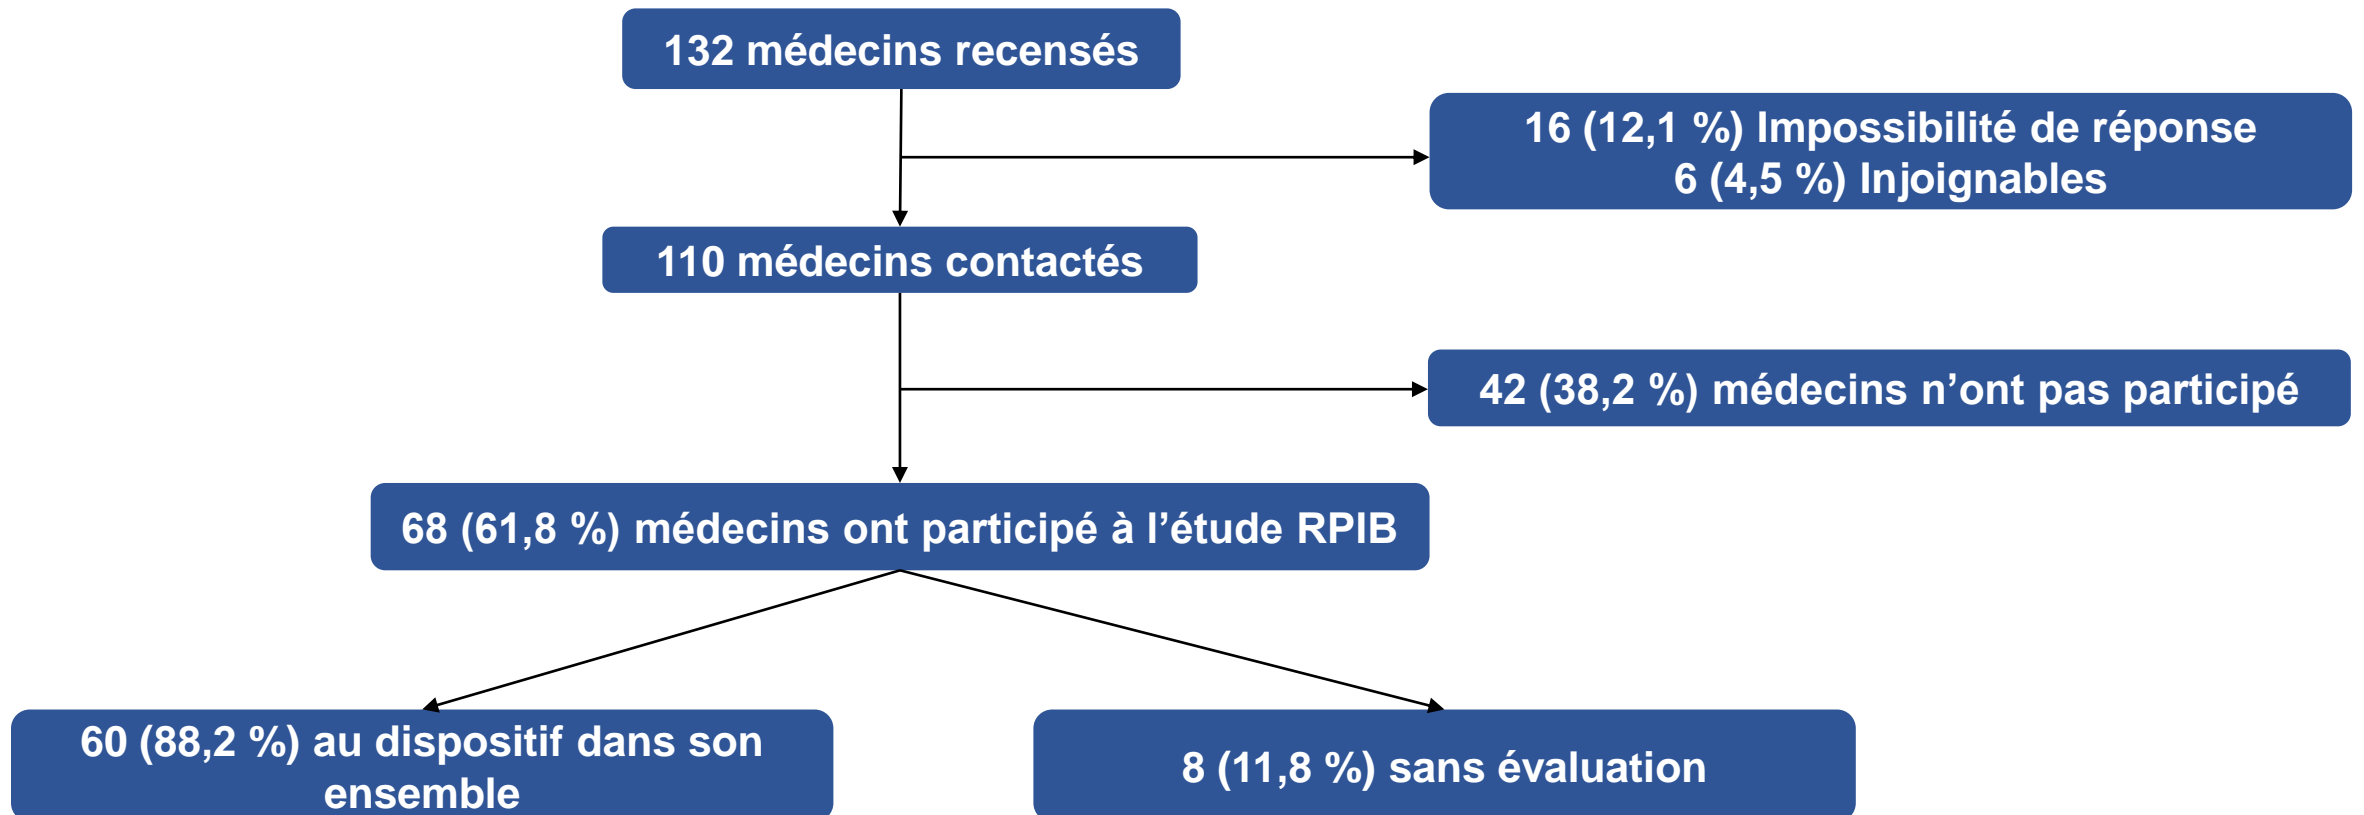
132 médecins recensés

16 (12,1 %) Impossibilité de réponse
6 (4,5 %) Injoignables

110 médecins contactés

42 (38,2 %) médecins n’ont pas participé

68 (61,8 %) médecins ont participé à l’étude RPIB

60 (88,2 %) au dispositif dans son ensemble

8 (11,8 %) sans évaluation